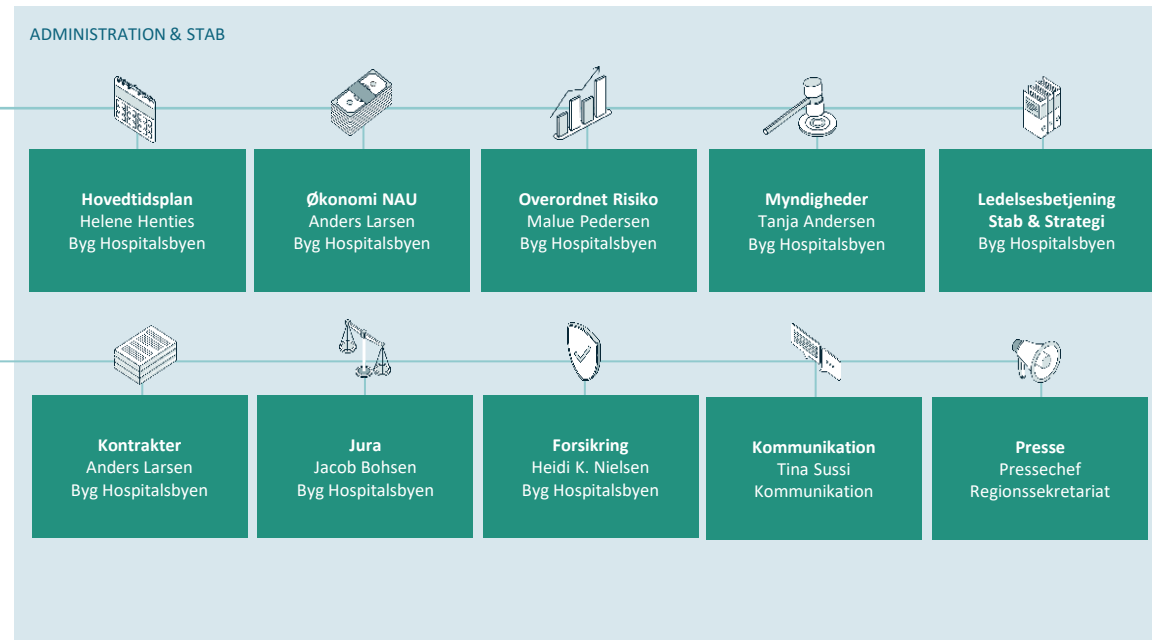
ADMINISTRATION & STAB

**Hovedtidsplan**
Helene Henties
Byg Hospitalsbyen

**Økonomi NAU**
Anders Larsen
Byg Hospitalsbyen

**Overordnet Risiko**
Malue Pedersen
Byg Hospitalsbyen

**Myndigheder**
Tanja Andersen
Byg Hospitalsbyen

**Ledelsesbetjening Stab & Strategi**
Byg Hospitalsbyen

**Kontrakter**
Anders Larsen
Byg Hospitalsbyen

**Jura**
Jacob Bohsen
Byg Hospitalsbyen

**Forsikring**
Heidi K. Nielsen
Byg Hospitalsbyen

**Kommunikation**
Tina Sussi
Kommunikation

**Presse**
Pressechef
Regionssekretariat